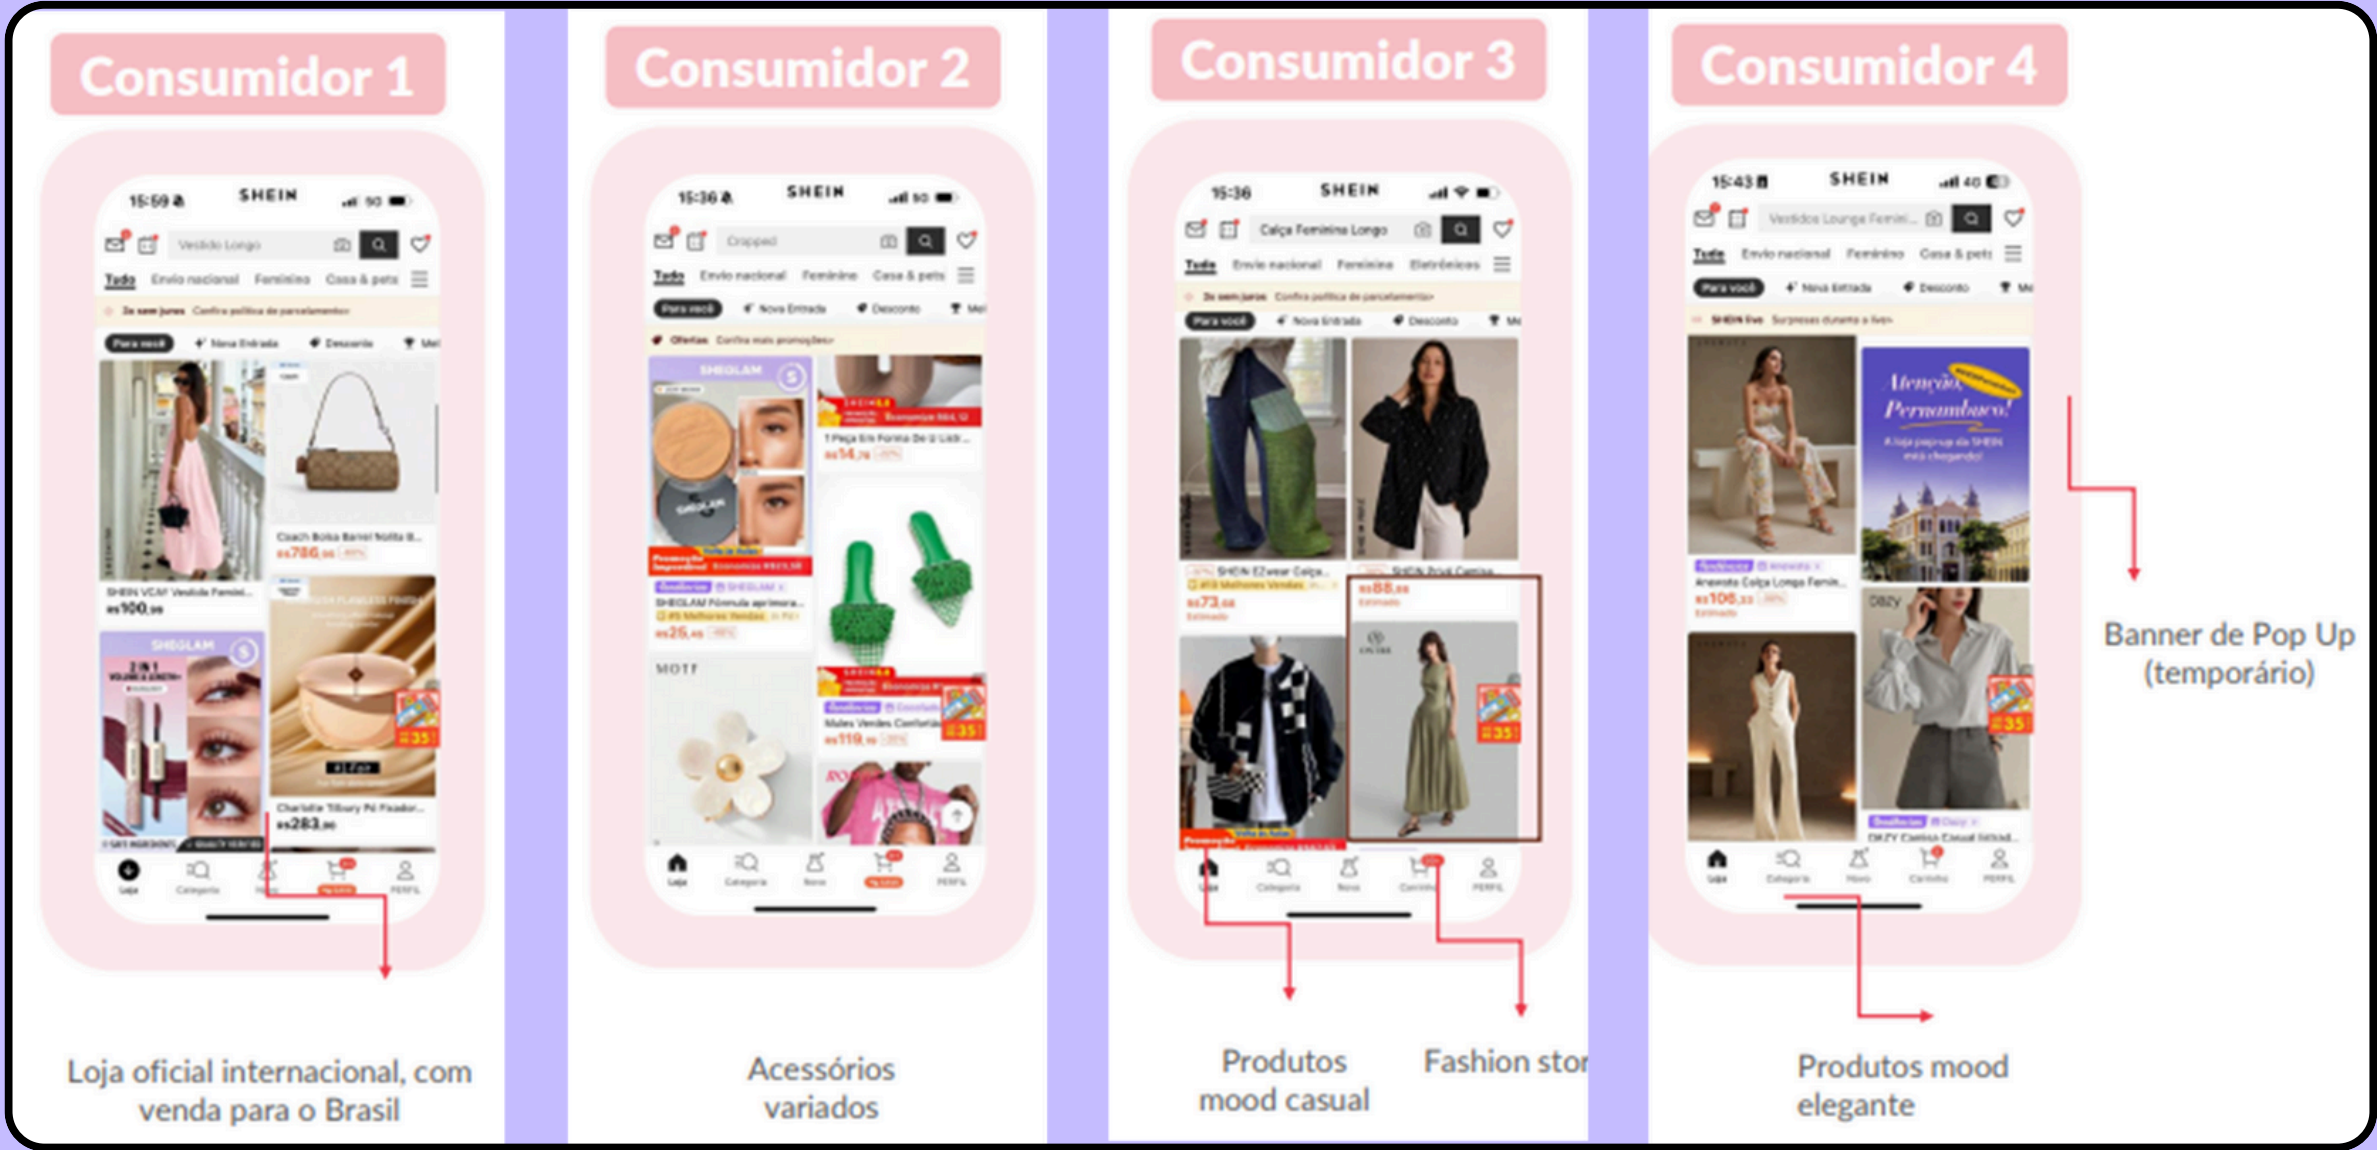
Consumidor 1

15:59 SHEIN

Vestido Longo

Tudo Envio nacional Feminino Casa & pets

Para você Nova Entrada Desconto

Coach Bolsa Barrel

R$786

SHEIN VCAY Vestido Femini...

R$100

SHEGLAM

Charlotte Tilbury Pó Fixador...

R$283

Loja Categoria Carrinho PERFIL

Loja oficial internacional, com venda para o Brasil

Consumidor 2

15:36 SHEIN

Cropped

Tudo Envio nacional Feminino Casa & pets

Para você Nova Entrada Desconto

Ofertas Confira mais promoções

SHEGLAM

R$14,

SHEGLAM Fórmula aprimora...

R$25,

MOTF

R$119,

Loja Categoria Novo Carrinho PERFIL

Acessórios variados

Consumidor 3

15:36 SHEIN

Calça Feminina Longo

Tudo Envio nacional Feminino Eletrônicos

Para você Nova Entrada Desconto

SHEIN EZwear Calça...

R$73,

SHEIN Privé Camisa

R$88,

Loja Categoria Novo Carrinho PERFIL

Produtos mood casual

Fashion stor

Consumidor 4

15:43 SHEIN

Vestidos Longos Femini...

Tudo Envio nacional Feminino Casa & pets

Para você Nova Entrada Desconto

SHEIN live Surpresas durante a live

Atenção Pernambuco!

A loja popup da SHEIN está chegando!

Anewsta Calça Longa Femin...

R$106,

DAZY

DAZY Camisa Casual

Loja Categoria Novo Carrinho PERFIL

Banner de Pop Up (temporário)

Produtos mood elegante